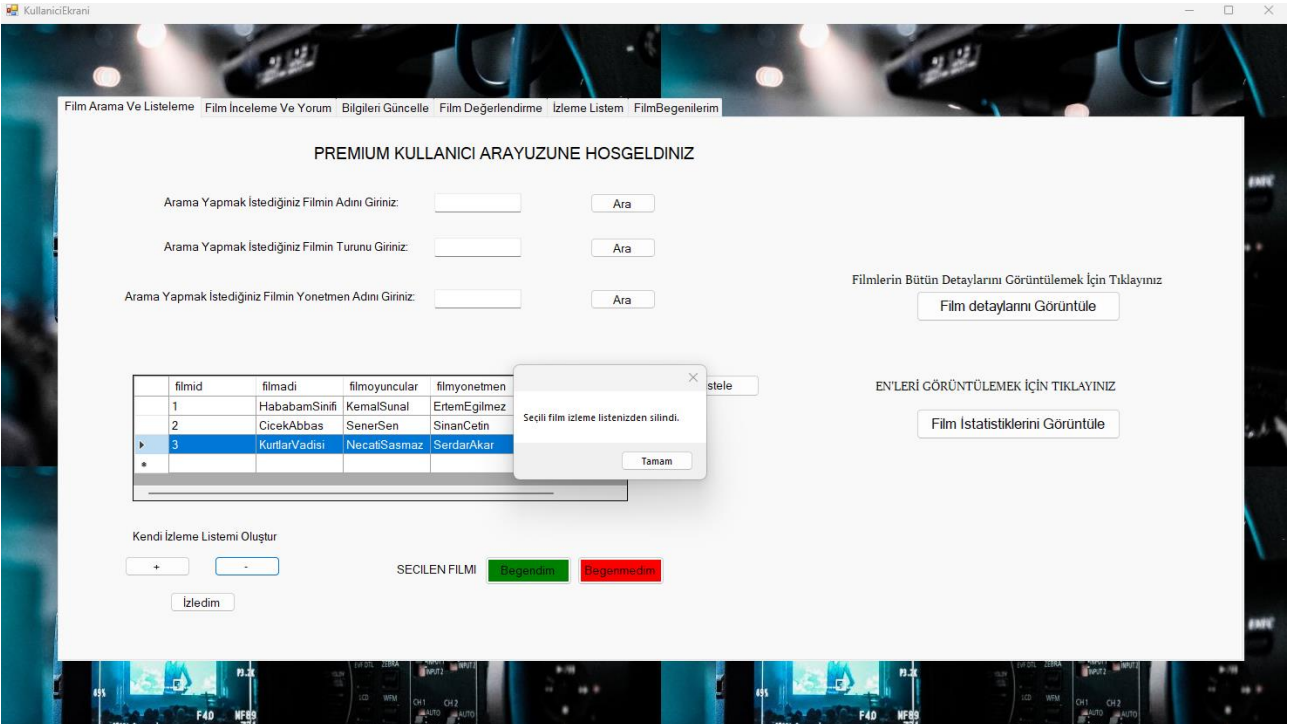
KullaniciEkrani

Film Arama Ve Listeleme | Film İnceleme Ve Yorum | Bilgileri Güncelle | Film Değerlendirme | İzleme Listem | FilmBegenilerim

PREMIUM KULLANICI ARAYUZUNE HOSGELDINIZ

Arama Yapmak İstediğiniz Filmin Adını Giriniz: Ara

Arama Yapmak İstediğiniz Filmin Turunu Giriniz: Ara

Arama Yapmak İstediğiniz Filmin Yonetmen Adını Giriniz: Ara

Filmlerin Bütün Detaylarını Görüntülemek İçin Tıklayınız

Film detaylarını Görüntüle

| | filmid | filmadi | filmoyuncular | filmyonetmen |
|---|---|---|---|---|
| | 1 | HababamSinifi | KemalSunal | ErtemEgilmez |
| | 2 | CicekAbbas | SenerSen | SinanCetin |
| ▸ | 3 | KurtlarVadisi | NecatiSasmaz | SerdarAkar |
| * | | | | |

stele

Seçili film izleme listenizden silindi.

Tamam

EN'LERİ GÖRÜNTÜLEMEK İÇİN TIKLAYINIZ

Film İstatistiklerini Görüntüle

Kendi İzleme Listemi Oluştur

+ -

SECILEN FILMI Begendim Begenmedim

İzledim

F40 NF89 P3.2K CH1 CH2 AUTO AUTO INPUT2 LCD WFM ZEBRA